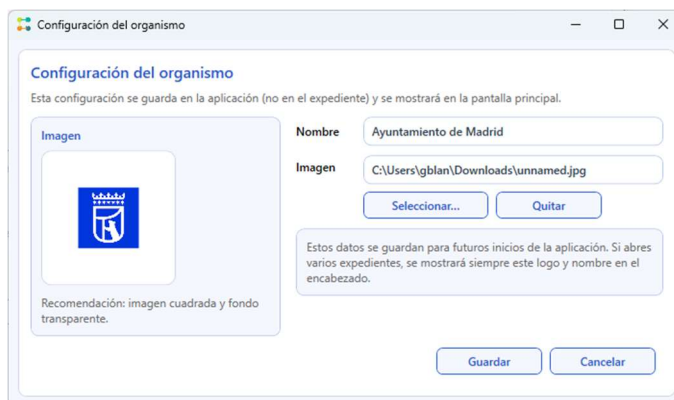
Configuración del organismo

Configuración del organismo

Esta configuración se guarda en la aplicación (no en el expediente) y se mostrará en la pantalla principal.

Imagen

Recomendación: imagen cuadrada y fondo transparente.

Nombre
Ayuntamiento de Madrid

Imagen
C:\Users\gblan\Downloads\unnamed.jpg

Seleccionar...
Quitar

Estos datos se guardan para futuros inicios de la aplicación. Si abres varios expedientes, se mostrará siempre este logo y nombre en el encabezado.

Guardar
Cancelar